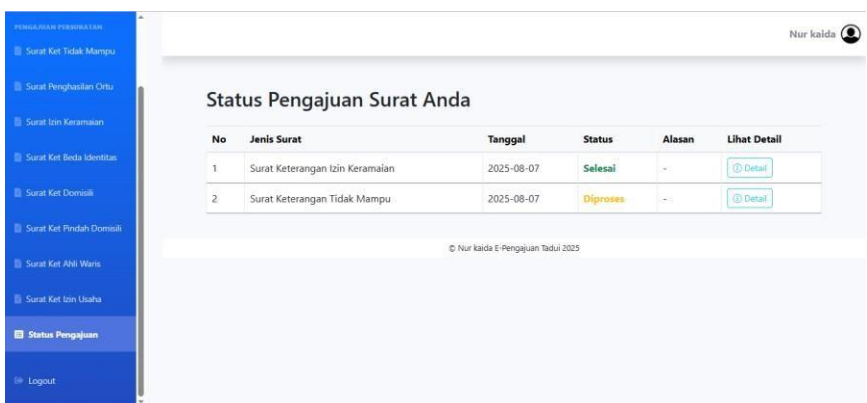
PENGAJUAN PERSURATAN

Surat Ket Tidak Mampu

Surat Penghasilan Ortu

Surat Izin Keramaian

Surat Ket Beda Identitas

Surat Ket Domisili

Surat Ket Pindah Domisili

Surat Ket Ahli Waris

Surat Ket Izin Usaha

Status Pengajuan

Logout

Nur kaida

Status Pengajuan Surat Anda

| No | Jenis Surat | Tanggal | Status | Alasan | Lihat Detail |
|---|---|---|---|---|---|
| 1 | Surat Keterangan Izin Keramaian | 2025-08-07 | Selesai | - | Detail |
| 2 | Surat Keterangan Tidak Mampu | 2025-08-07 | Diproses | - | Detail |

© Nur kaida E-Pengajuan Tadui 2025